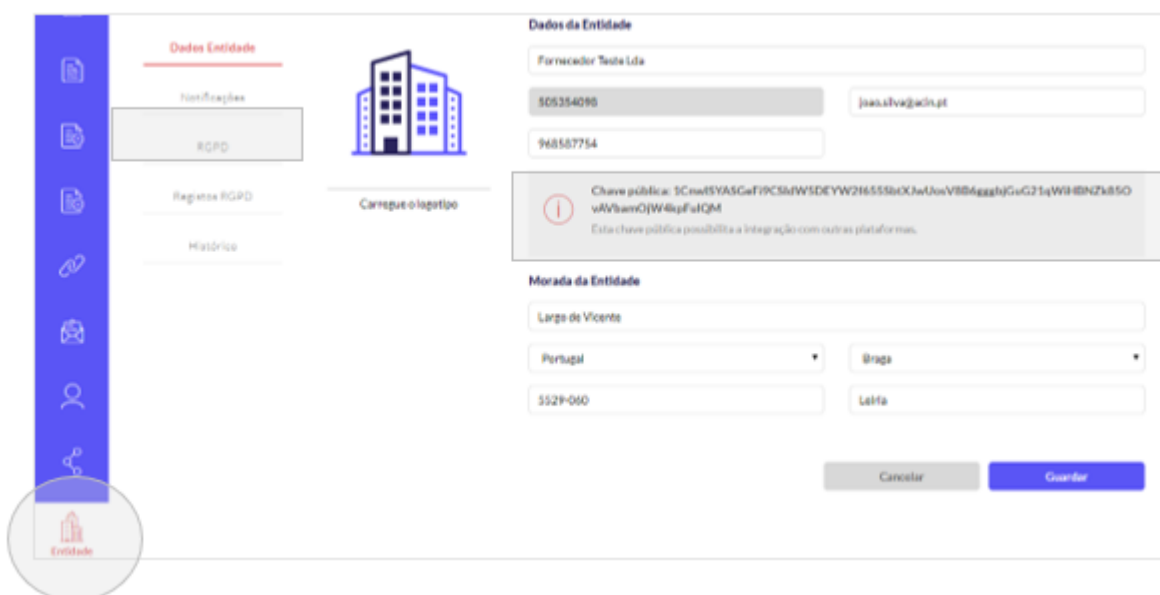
Dados Entidade

Notificações

RGPD

Registos RGPD

Histórico

Entidade

Carregue o logotipo

Dados da Entidade

Fornecedor Teste Lda

505354090

joao.silva@acin.pt

968587754

Chave pública: 5CnwI5YA5GeFi9CSIdW5DEYW2f6555btXJwUovV8B4ggghjGuG21qWiHBNZk85OvAVbamOjW4kpFuIQM

Esta chave pública possibilita a integração com outras plataformas.

Morada da Entidade

Largo de Vicente

Portugal

Braga

5529-060

Leiria

Cancelar

Guardar